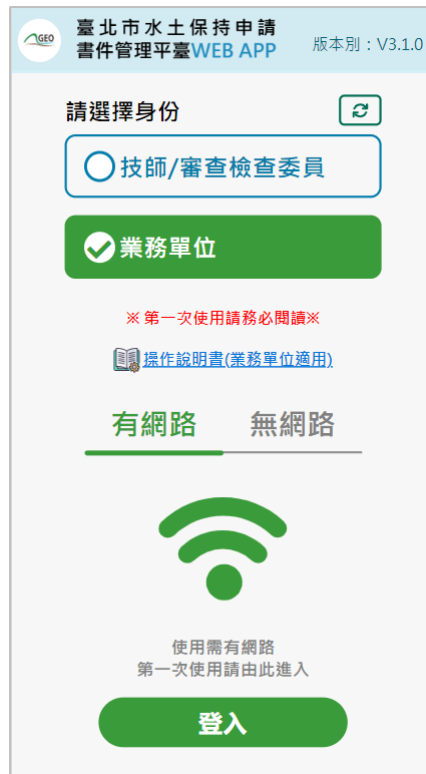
GEO

臺北市水土保持申請
書件管理平臺WEB APP

版本別：V3.1.0

請選擇身份

技師/審查檢查委員

業務單位

※第一次使用請務必閱讀※

操作說明書(業務單位適用)

有網路

無網路

使用需有網路
第一次使用請由此進入

登入